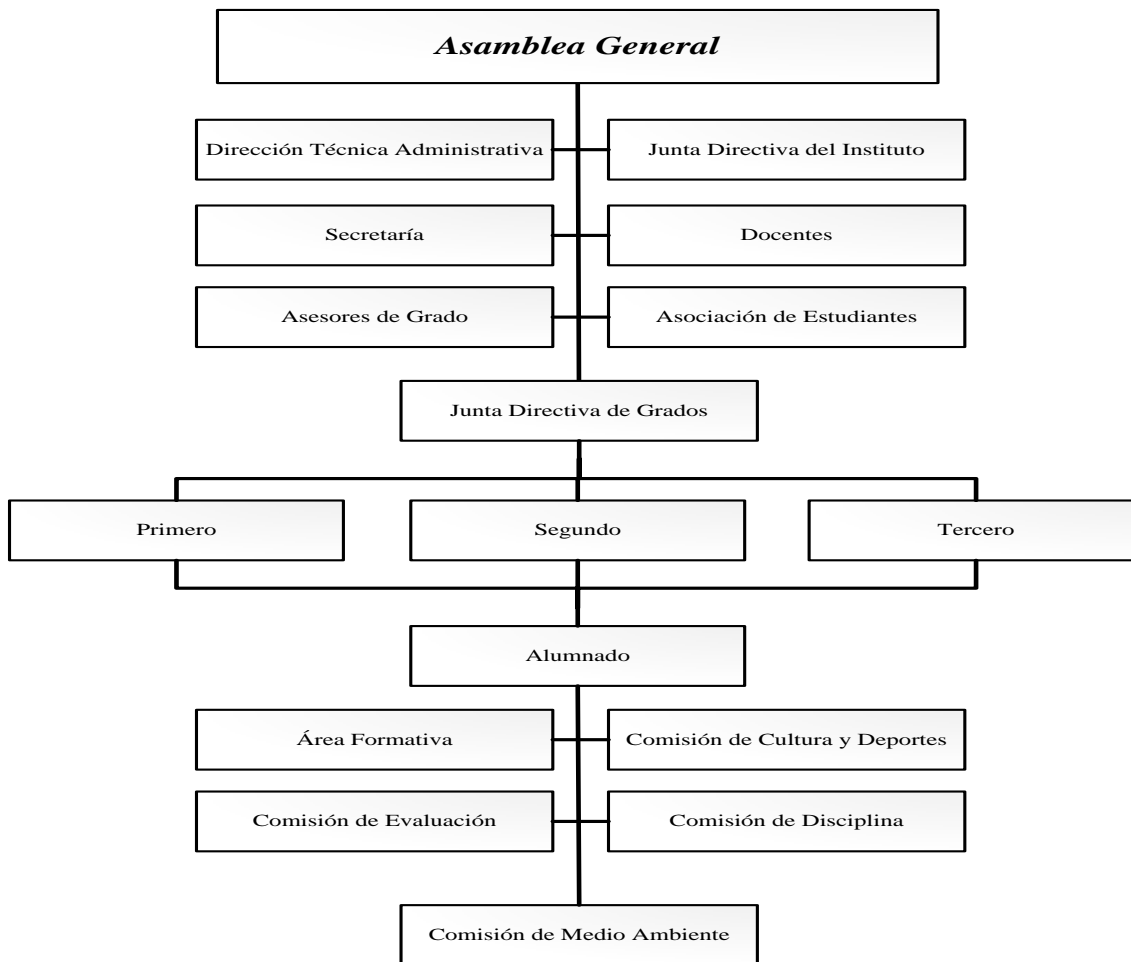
Asamblea General

Dirección Técnica Administrativa

Junta Directiva del Instituto

Secretaría

Docentes

Asesores de Grado

Asociación de Estudiantes

Junta Directiva de Grados

Primero

Segundo

Tercero

Alumnado

Área Formativa

Comisión de Cultura y Deportes

Comisión de Evaluación

Comisión de Disciplina

Comisión de Medio Ambiente